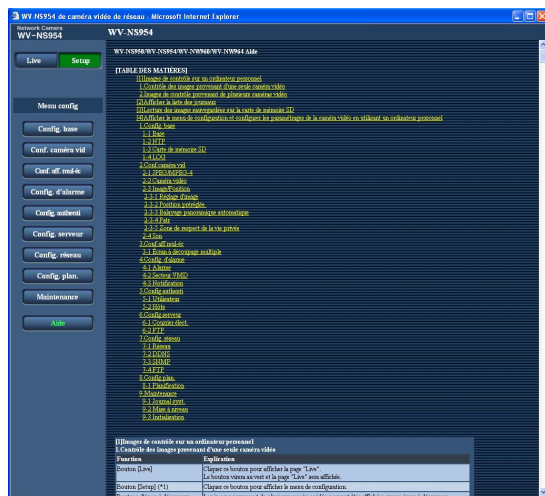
WV-NS954 de caméra vidéo de réseau - Microsoft Internet Explorer

Network Camera
WV-NS954

WV-NS954

Live Setup

Menu config

Config. base

Conf. caméra vid

Conf. aff. mul-éc

Config. d'alarme

Config. authent

Config. serveur

Config. réseau

Config. plan.

Maintenance

Aide

WV-NS950/WV-NS954/WV-NW960/WV-NW964 Aide

[TABLE DES MATIÈRES]
[1]Images de contrôle sur un ordinateur personnel
1.Contrôle des images provenant d'une seule caméra vidéo
2.Images de contrôle provenant de plusieurs caméras vidéo
[2]Afficher la liste des journaux
[3]Lecture des images sauvegardées sur la carte de mémoire SD
[4]Afficher le menu de configuration et configurer les paramétrages de la caméra vidéo en utilisant un ordinateur personnel
1.Config. base
1-1 Base
1-2 NTP
1-3 Carte de mémoire SD
1-4 LOG
2.Conf caméra vid
2-1 JPEG/MPEG-4
2-2 Caméra vidéo
2-3 Image/Position
2-3-1 Réglage d'image
2-3-2 Position préréglée
2-3-3 Balayage panoramique automatique
2-3-4 Pan
2-3-5 Zone de respect de la vie privée
2-4 Son
3.Conf aff mul-éc
3-1 Écran à découpage multiple
4.Config. d'alarme
4-1 Alarme
4-2 Secteur VMD
4-3 Notification
5.Config authent
5-1 Utilisateur
5-2 Hôte
6.Config serveur
6-1 Courrier élect.
6-2 FTP
7.Config. réseau
7-1 Réseau
7-2 DDNS
7-3 SNMP
7-4 FTP
8.Config plan.
8-1 Planification
9.Maintenance
9-1 Journal syst.
9-2 Mise à niveau
9-3 Initialisation

[1]Images de contrôle sur un ordinateur personnel
1.Contrôle des images provenant d'une seule caméra vidéo

| Fonction | Explication |
|---|---|
| Bouton [Live] | Cliquez ce bouton pour afficher la page "Live". Le bouton virera au vert et la page "Live" sera affichée. |
| Bouton [Setup] (*1) | Cliquez ce bouton pour afficher le menu de configuration. |
| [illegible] | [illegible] |